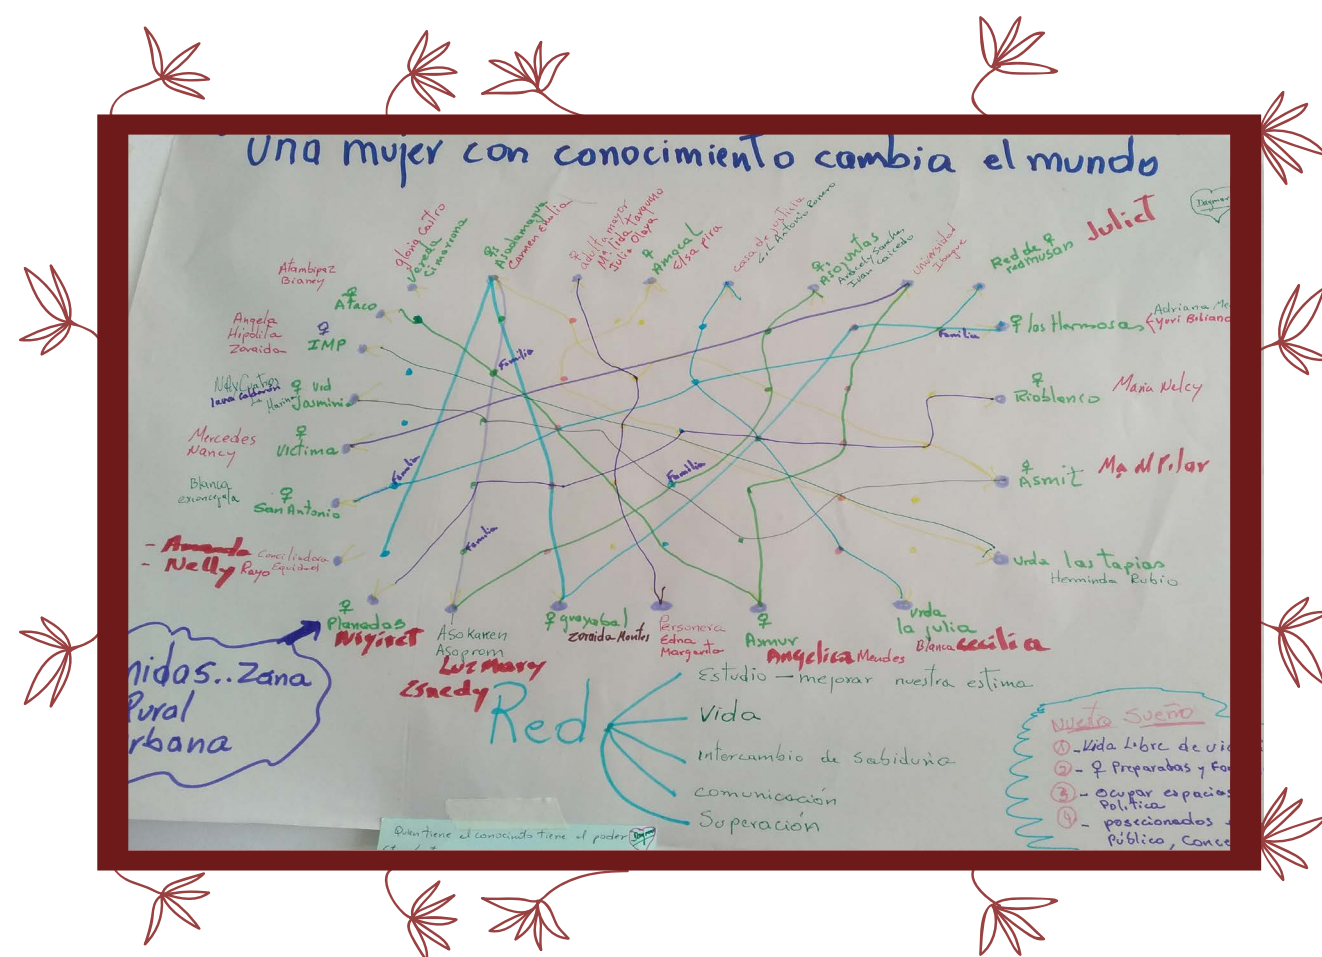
Una mujer con conocimiento cambia el mundo

gloria castro
vereda
cimarrona

♀ Afrodamagua
Carmen Emilia

Adulto mayor
Ma Ilda Jaramillo
Julio Olaya

♀ Amacol
Elsa pira

casa de justicia
Gil Antonio Romero

♀ Asounidas
Arbey Sanchez
Ivan caicedo

Universidad
Ibagué

Red de ♀
Tedmusan
Juliet

Dagmar

Atambipaz
Bianey

♀ Ataco

Angela
Hipolita
Zoraida

♀ IMP

Nely Cristina
Iana Calderón
Marina

♀ Vid
Jasmin

Mercedes
Nancy

♀ Victima

Blanca
exconcejala

♀ San Antonio

- Amanda
- Nelly Rayo
Concejala
Equidad

♀ Planadas
Nayiret

Aso Karen
Asoprom
Luz Mary
Esnedy

♀ guayabal
Zoraida Montes

Personera
Edna
Margarita

♀ Asmur
Angelica Mendes

vrda
la julia
Blanca cecilia

♀ los Hermosas
Adriana Me
Yuri Biliana

♀ Rioblanco
Maria Nelcy

♀ Asmit
Ma del Pilar

vrda las tapias
Herminda Rubio

Familia
Familia
Familia
Familia
Familia
Familia

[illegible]nidas..Zona
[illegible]ural
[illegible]rbana

Red
Estudio → mejorar nuestra estima
Vida
intercambio de sabiduria
comunicación
Superación

Nuestro Sueño
①- Vida Libre de vi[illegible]
②- ♀ Preparadas y Fo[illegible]
③- ocupar espacios Politica
④- posecionados Público, Conce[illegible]

Quien tiene el conocimiento tiene el poder